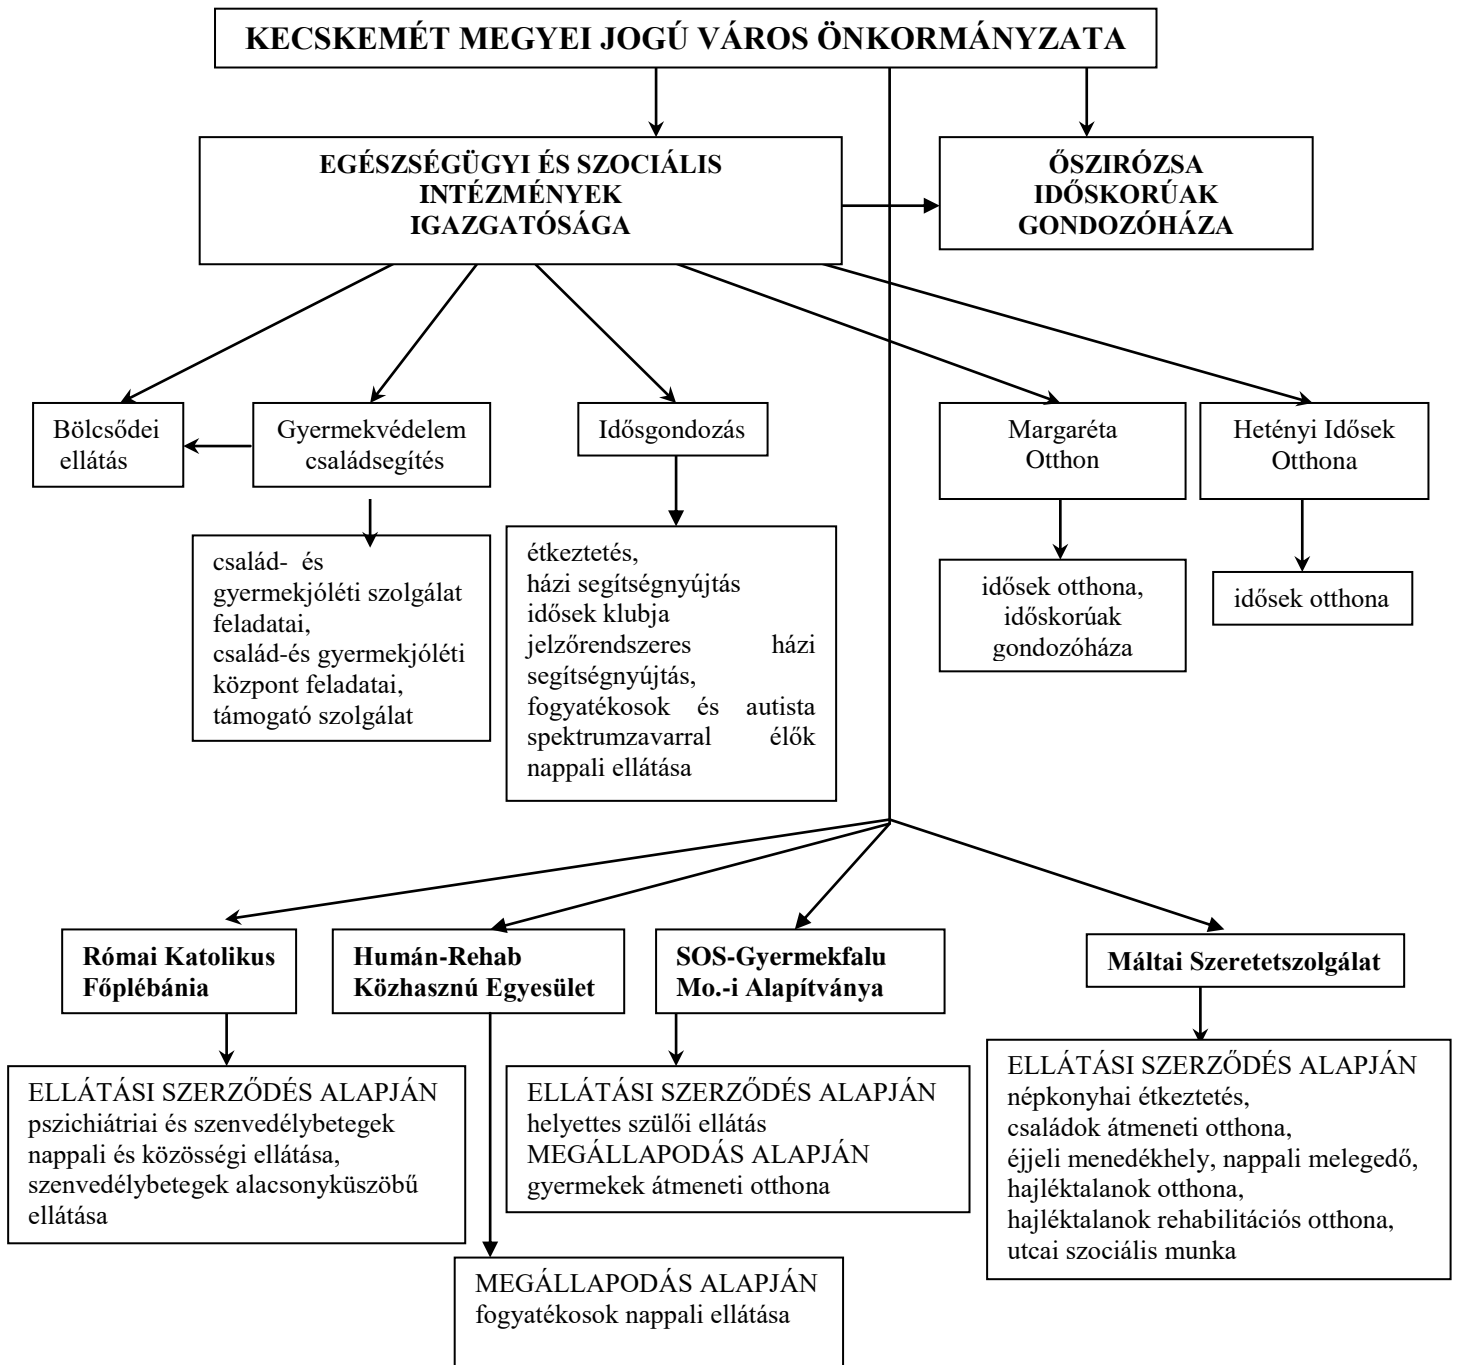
KECSKEMÉT MEGYEI JOGÚ VÁROS ÖNKORMÁNYZATA

EGÉSZSÉGÜGYI ÉS SZOCIÁLIS INTÉZMÉNYEK IGAZGATÓSÁGA

ŐSZIRÓZSA IDŐSKORÚAK GONDOZÓHÁZA

Bölcsődei ellátás

Gyermekvédelem családsegítés

család- és gyermekjóléti szolgálat feladatai, család-és gyermekjóléti központ feladatai, támogató szolgálat

Idősgondozás

étkeztetés, házi segítségnyújtás idősek klubja jelzőrendszeres házi segítségnyújtás, fogyatékosok és autista spektrumzavarral élők nappali ellátása

Margaréta Otthon

idősek otthona, időskorúak gondozóháza

Hetényi Idősek Otthona

idősek otthona

Római Katolikus Főplébánia

ELLÁTÁSI SZERZŐDÉS ALAPJÁN pszichiátriai és szenvedélybetegek nappali és közösségi ellátása, szenvedélybetegek alacsonyküszöbű ellátása

Humán-Rehab Közhasznú Egyesület

MEGÁLLAPODÁS ALAPJÁN fogyatékosok nappali ellátása

SOS-Gyermekfalu Mo.-i Alapítványa

ELLÁTÁSI SZERZŐDÉS ALAPJÁN helyettes szülői ellátás MEGÁLLAPODÁS ALAPJÁN gyermekek átmeneti otthona

Máltai Szeretetszolgálat

ELLÁTÁSI SZERZŐDÉS ALAPJÁN népkonyhai étkeztetés, családok átmeneti otthona, éjjeli menedékhely, nappali melegedő, hajléktalanok otthona, hajléktalanok rehabilitációs otthona, utcai szociális munka